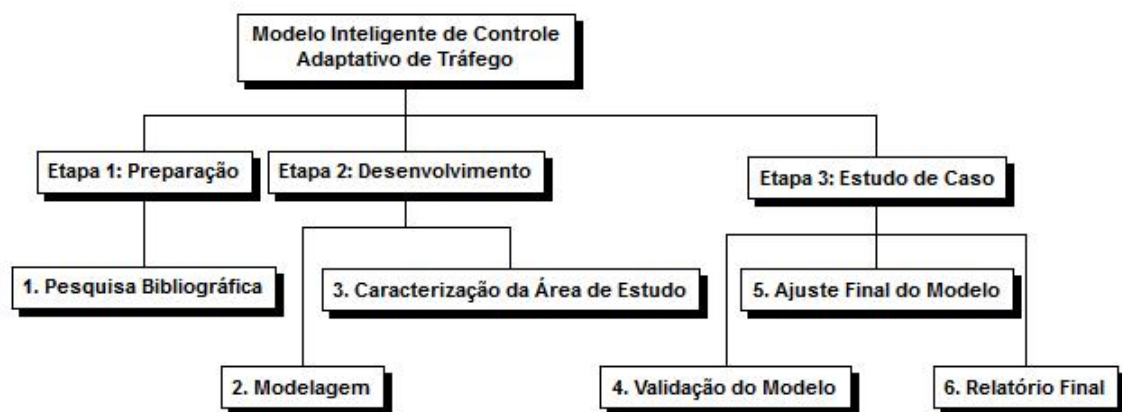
Modelo Inteligente de Controle Adaptativo de Tráfego

Etapa 1: Preparação

Etapa 2: Desenvolvimento

Etapa 3: Estudo de Caso

1. Pesquisa Bibliográfica

3. Caracterização da Área de Estudo

5. Ajuste Final do Modelo

2. Modelagem

4. Validação do Modelo

6. Relatório Final